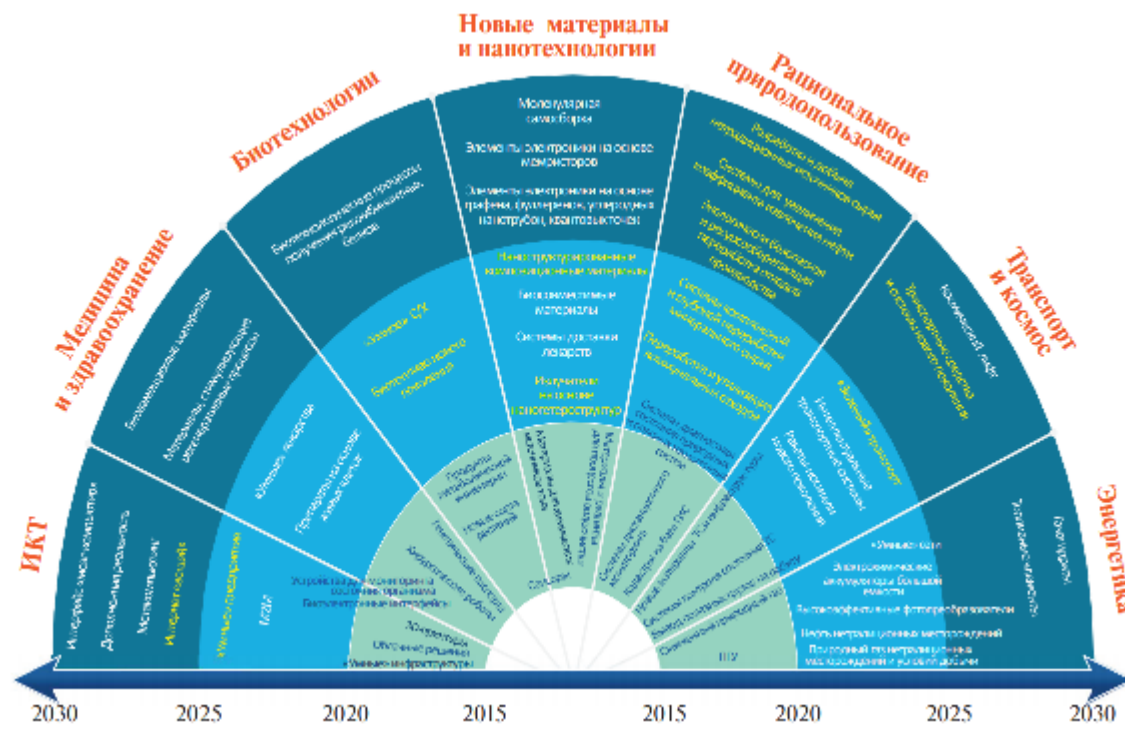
Новые материалы и нанотехнологии

Рациональное природопользование

Биотехнологии

Транспорт и космос

Медицина и здравоохранение

ИКТ

Энергетика

Молекулярная самосборка

Элементы электроники на основе мемристоров

Элементы электроники на основе графена, фуллеренов, углеродных нанотрубок, квантовых точек

Наноструктурированные композиционные материалы

Биосовместимые материалы

Системы доставки лекарств

Изделия на основе наногетероструктур

«Зеленое» СХ

Биотехнологии нового поколения

«Умные» лекарства

Продукты на основе живых клеток

«Умные» материалы

МАИ

Устройства для мониторинга состояния организма

Бесконтактные интерфейсы

Суперкомпьютеры

Облачные решения

«Умные» инфраструктуры

Генетическая диагностика

Антропоморфные роботы

Продукты персонифицированной медицины

Новые сорта растений

Сенсоры

Системы мониторинга климата

Переработка и утилизация техногенных отходов

Системы комплексной и глубокой переработки минерального сырья

Системы предупреждения ЧС

Ресурсосберегающие технологии

«Умные» сети

Электрохимические аккумуляторы большой емкости

Высокоэффективные фотопреобразователи

Нефть нетрадиционных месторождений

Природный газ нетрадиционных месторождений и условий добычи

ПГУ

Водородная энергетика

Интеллектуальные транспортные системы

Ракеты-носители нового поколения

Композиционные материалы

Космический лифт

Компактная ядерная энергетика

Энергетика

Интерфейс «мозг-компьютер»

Дополненная реальность

Метаматериалы

Искусственный интеллект

2030 2025 2020 2015 2015 2020 2025 2030